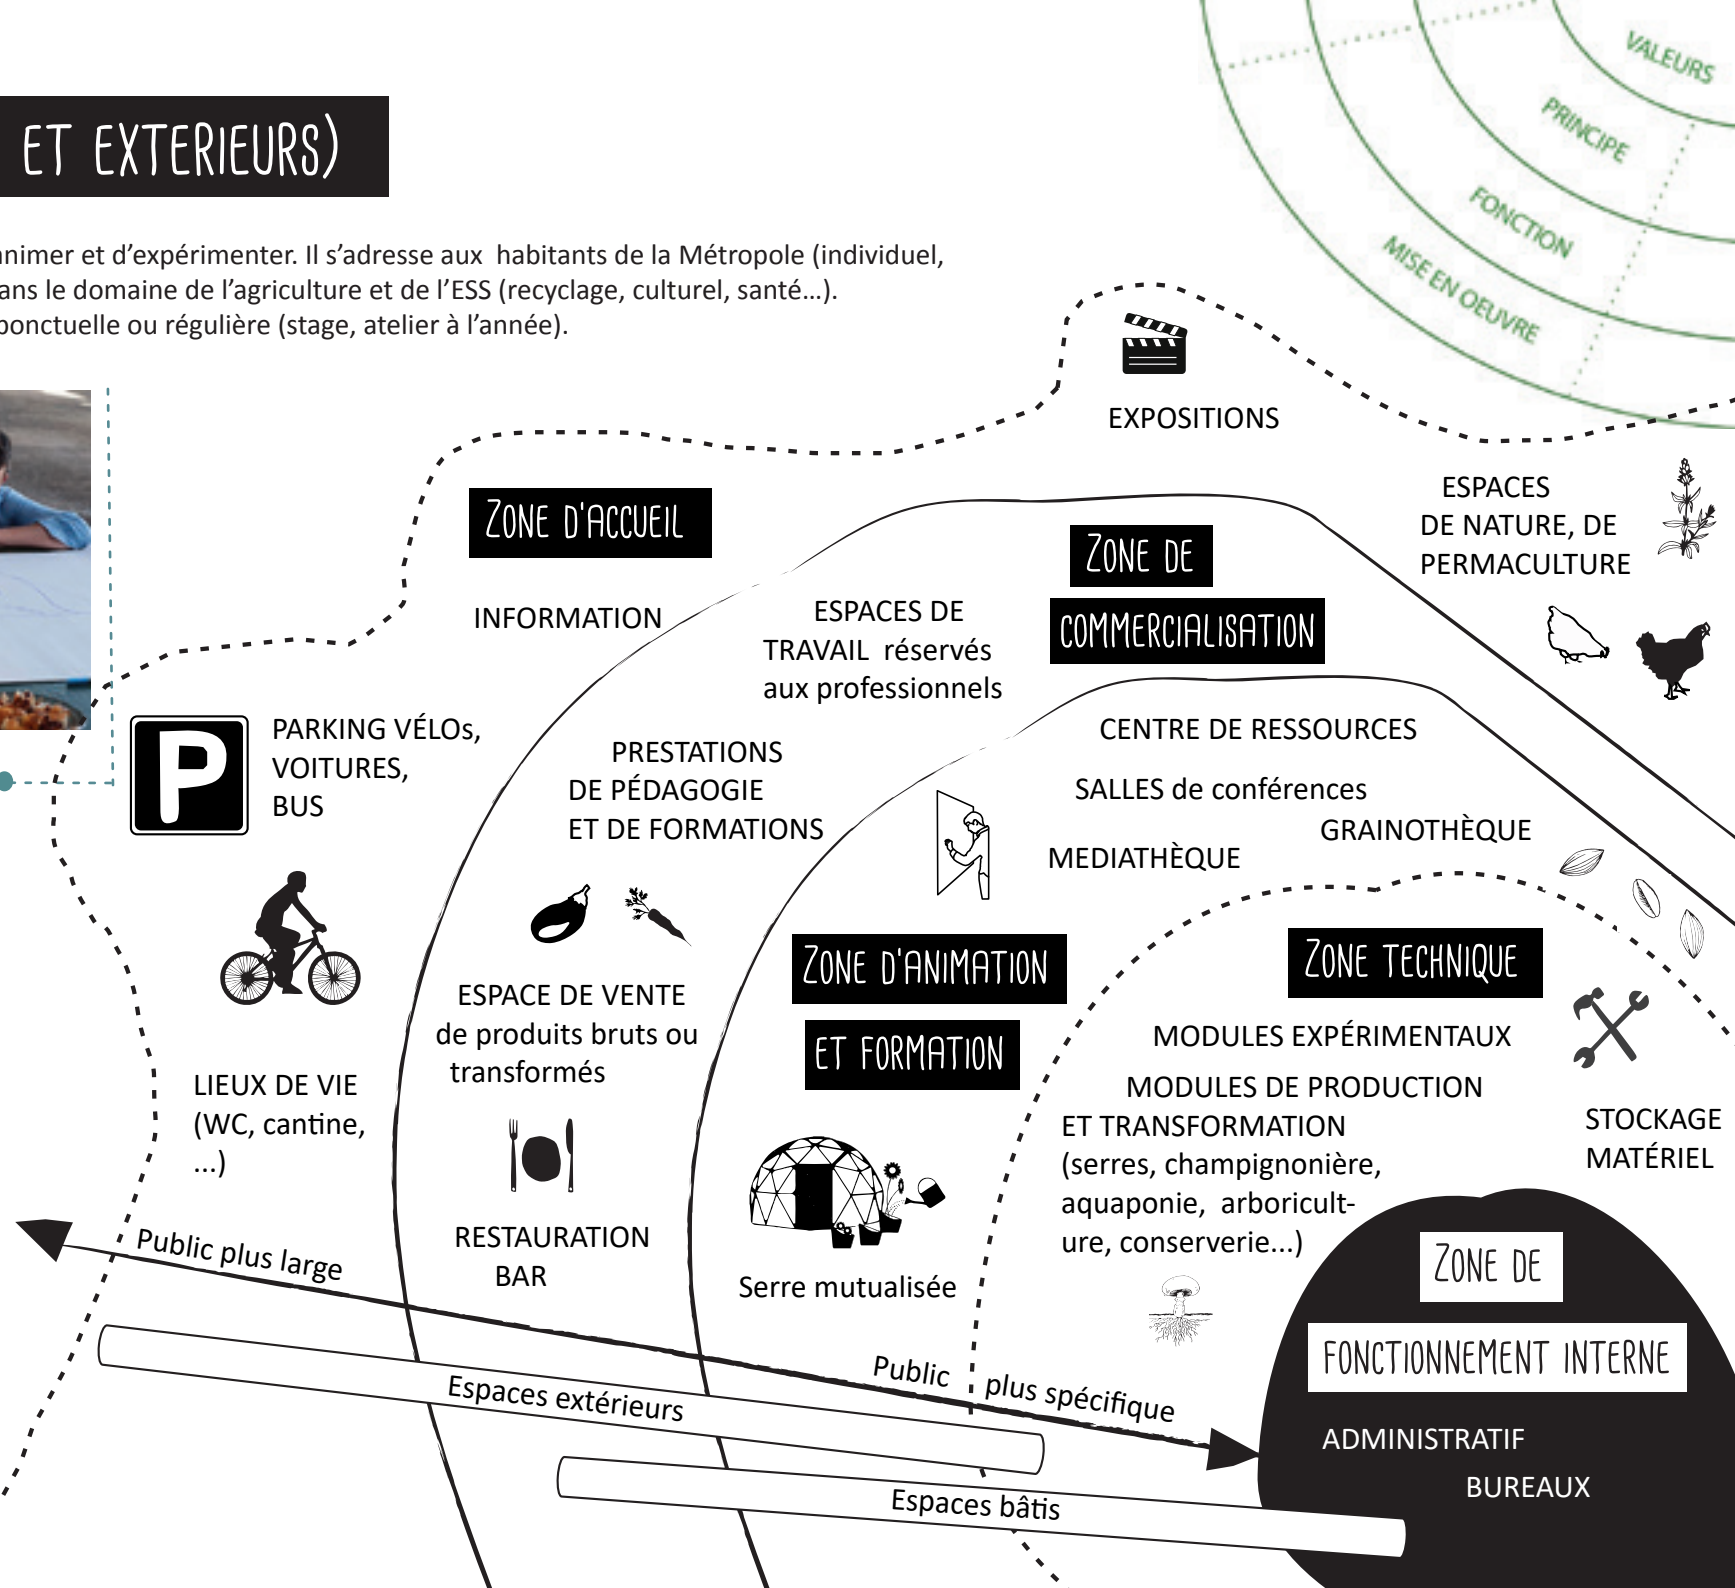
ET EXTERIEURS)

animer et d'expérimenter. Il s'adresse aux habitants de la Métropole (individuel, ans le domaine de l'agriculture et de l'ESS (recyclage, culturel, santé...). ponctuelle ou régulière (stage, atelier à l'année).

VALEURS
PRINCIPE
FONCTION
MISE EN OEUVRE

EXPOSITIONS

ZONE D'ACCUEIL

INFORMATION

ESPACES DE TRAVAIL réservés aux professionnels

ZONE DE COMMERCIALISATION

ESPACES DE NATURE, DE PERMACULTURE

PARKING VÉLOs, VOITURES, BUS

PRESTATIONS DE PÉDAGOGIE ET DE FORMATIONS

CENTRE DE RESSOURCES

SALLES de conférences

MEDIATHÈQUE

GRAINOTHÈQUE

ESPACE DE VENTE de produits bruts ou transformés

ZONE D'ANIMATION ET FORMATION

ZONE TECHNIQUE

MODULES EXPÉRIMENTAUX

MODULES DE PRODUCTION ET TRANSFORMATION (serres, champignonière, aquaponie, arboriculture, conserverie...)

STOCKAGE MATÉRIEL

LIEUX DE VIE (WC, cantine, ...)

RESTAURATION BAR

Serre mutualisée

ZONE DE FONCTIONNEMENT INTERNE

ADMINISTRATIF

BUREAUX

Public plus large

Public plus spécifique

Espaces extérieurs

Espaces bâtis